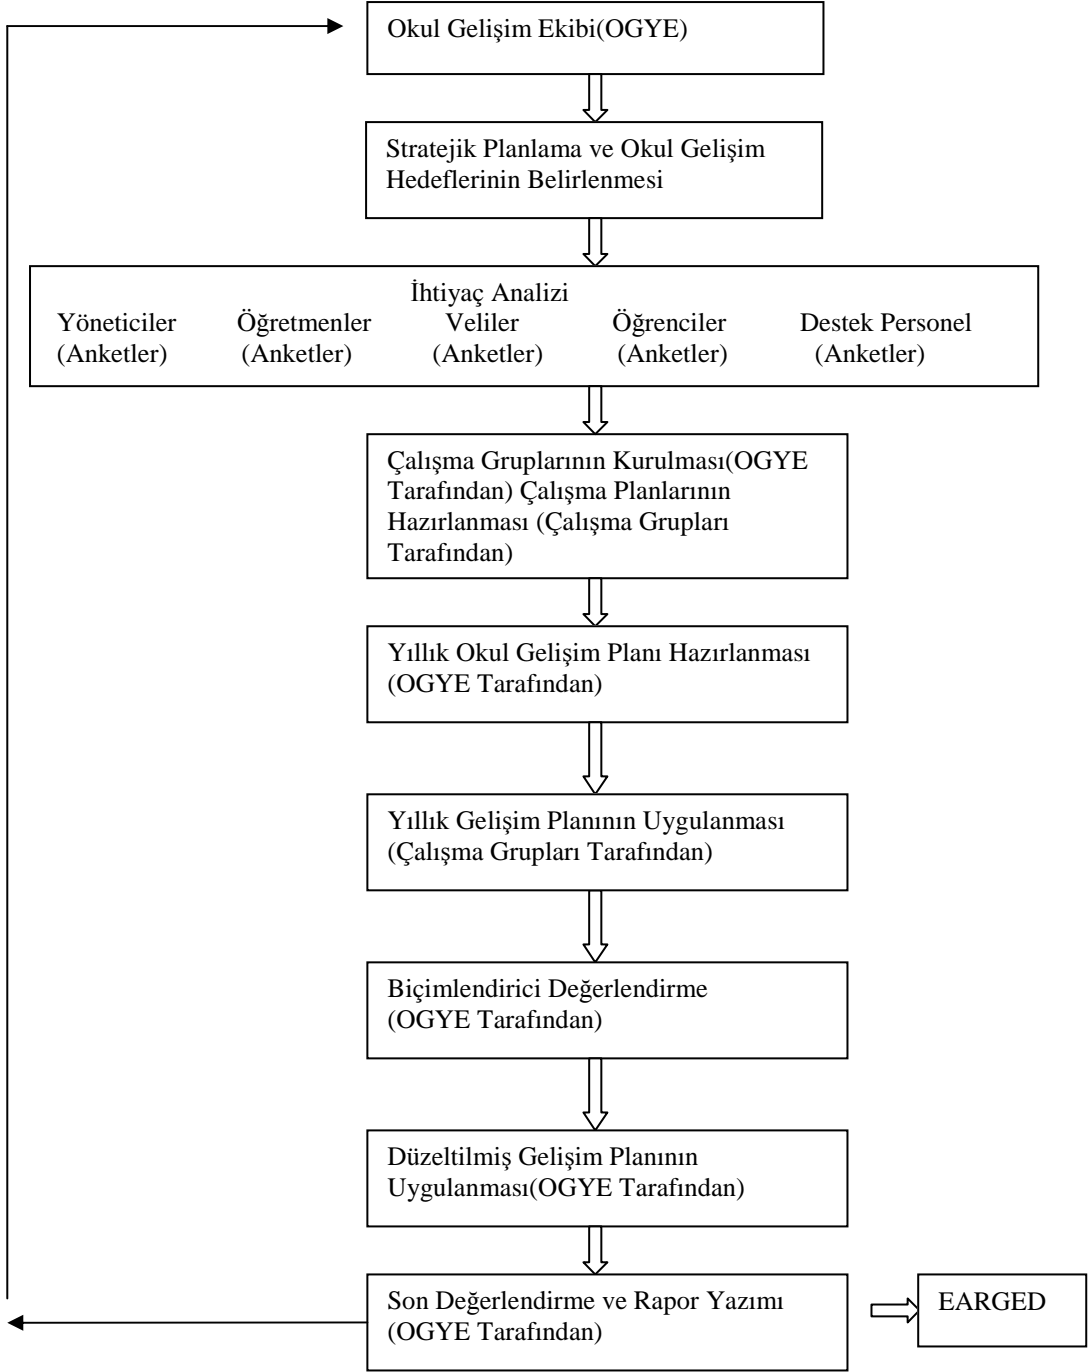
Okul Gelişim Ekibi(OGYE)

Stratejik Planlama ve Okul Gelişim Hedeflerinin Belirlenmesi

İhtiyaç Analizi

Yöneticiler (Anketler)

Öğretmenler (Anketler)

Veliler (Anketler)

Öğrenciler (Anketler)

Destek Personel (Anketler)

Çalışma Gruplarının Kurulması(OGYE Tarafından) Çalışma Planlarının Hazırlanması (Çalışma Grupları Tarafından)

Yıllık Okul Gelişim Planı Hazırlanması (OGYE Tarafından)

Yıllık Gelişim Planının Uygulanması (Çalışma Grupları Tarafından)

Biçimlendirici Değerlendirme (OGYE Tarafından)

Düzeltilmiş Gelişim Planının Uygulanması(OGYE Tarafından)

Son Değerlendirme ve Rapor Yazımı (OGYE Tarafından)

EARGED